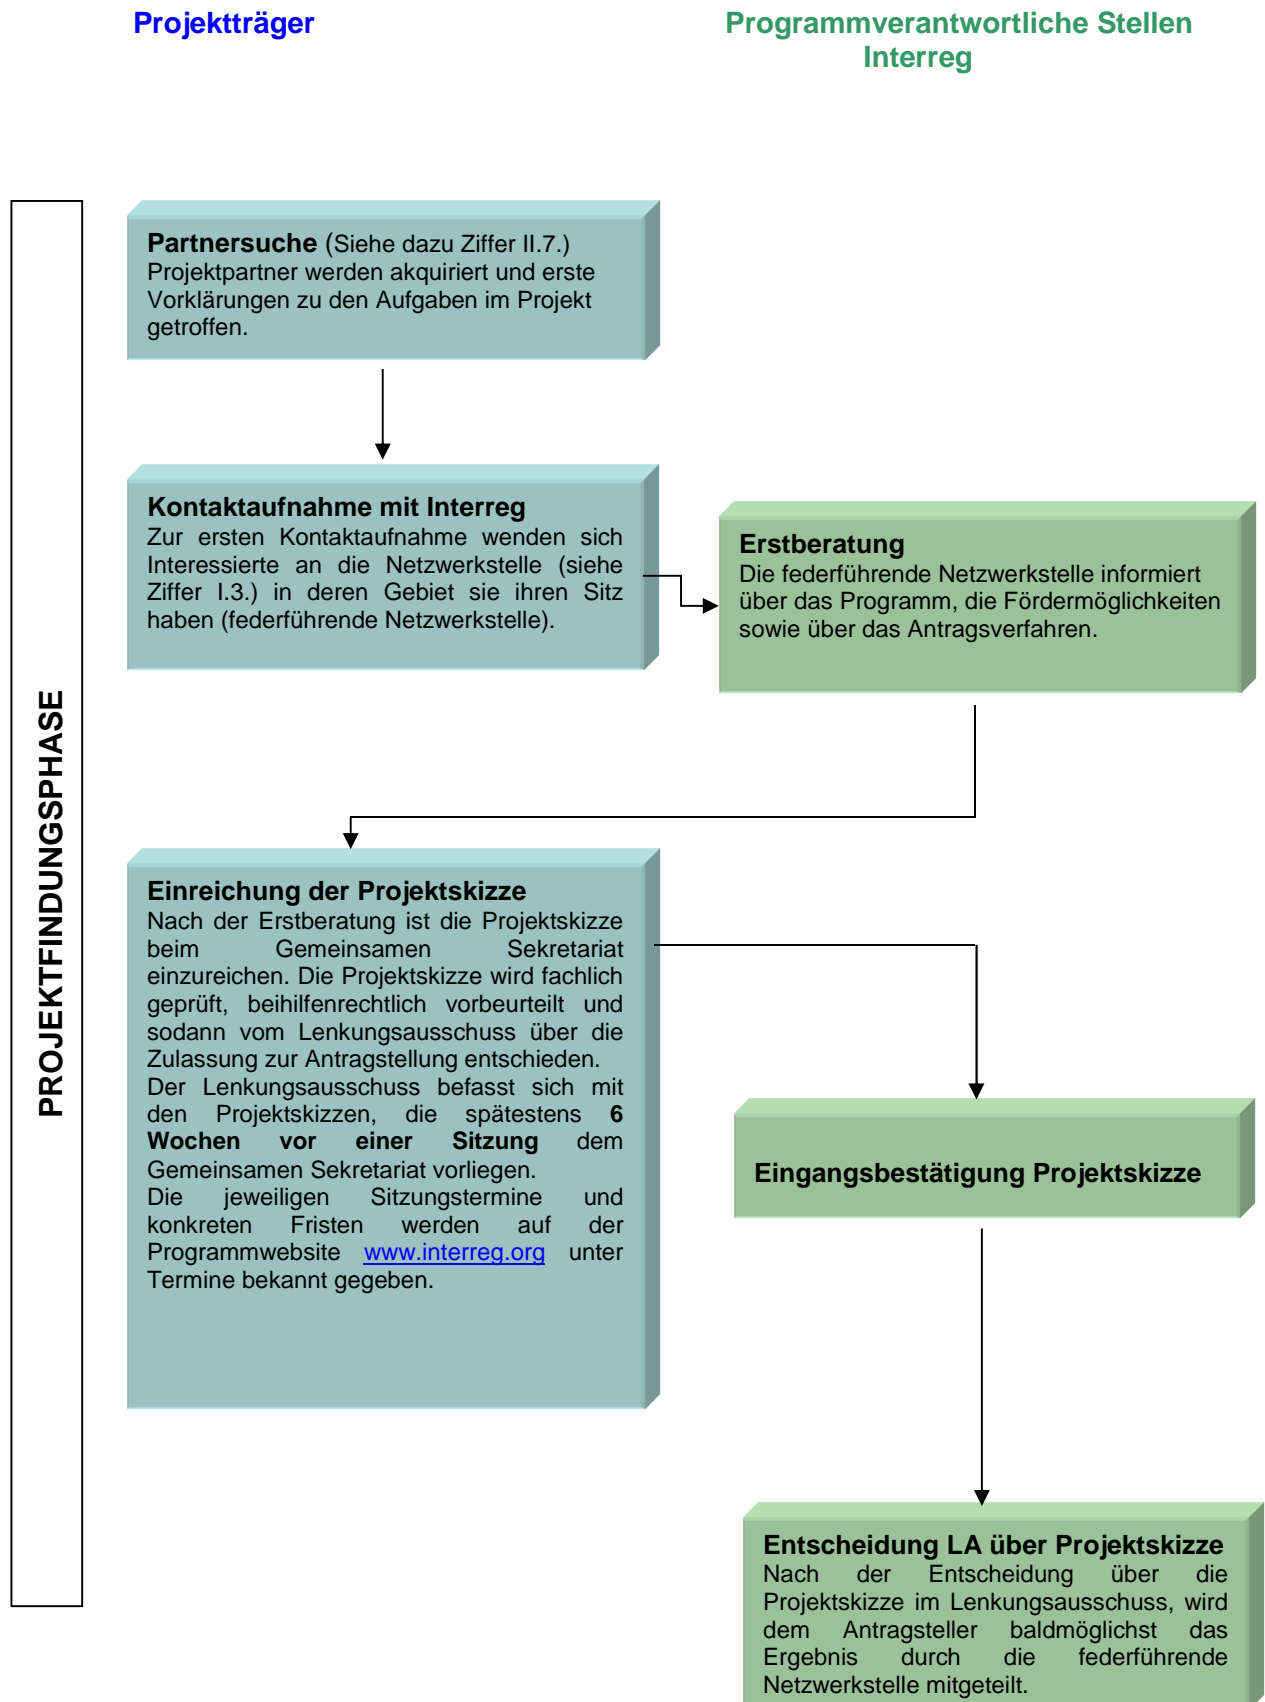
Projektträger

Programmverantwortliche Stellen Interreg

PROJEKTFINDUNGSPHASE

**Partnersuche** (Siehe dazu Ziffer II.7.)
Projektpartner werden akquiriert und erste Vorklärungen zu den Aufgaben im Projekt getroffen.

**Kontaktaufnahme mit Interreg**
Zur ersten Kontaktaufnahme wenden sich Interessierte an die Netzwerkstelle (siehe Ziffer I.3.) in deren Gebiet sie ihren Sitz haben (federführende Netzwerkstelle).

**Erstberatung**
Die federführende Netzwerkstelle informiert über das Programm, die Fördermöglichkeiten sowie über das Antragsverfahren.

**Einreichung der Projektskizze**
Nach der Erstberatung ist die Projektskizze beim Gemeinsamen Sekretariat einzureichen. Die Projektskizze wird fachlich geprüft, beihilfenrechtlich vorbeurteilt und sodann vom Lenkungsausschuss über die Zulassung zur Antragstellung entschieden.
Der Lenkungsausschuss befasst sich mit den Projektskizzen, die spätestens **6 Wochen vor einer Sitzung** dem Gemeinsamen Sekretariat vorliegen.
Die jeweiligen Sitzungstermine und konkreten Fristen werden auf der Programmwebsite www.interreg.org unter Termine bekannt gegeben.

**Eingangsbestätigung Projektskizze**

**Entscheidung LA über Projektskizze**
Nach der Entscheidung über die Projektskizze im Lenkungsausschuss, wird dem Antragsteller baldmöglichst das Ergebnis durch die federführende Netzwerkstelle mitgeteilt.